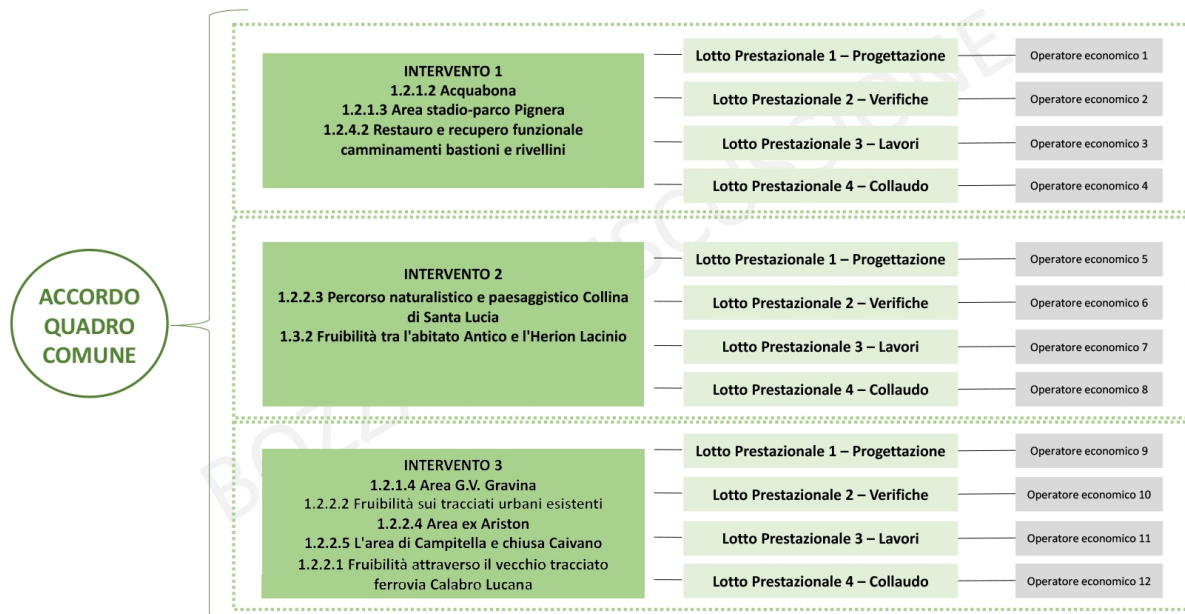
ACCORDO QUADRO COMUNE

INTERVENTO 1
1.2.1.2 Acquabona
1.2.1.3 Area stadio-parco Pignera
1.2.4.2 Restauro e recupero funzionale camminamenti bastioni e rivellini

Lotto Prestazionale 1 – Progettazione
Operatore economico 1
Lotto Prestazionale 2 – Verifiche
Operatore economico 2
Lotto Prestazionale 3 – Lavori
Operatore economico 3
Lotto Prestazionale 4 – Collaudo
Operatore economico 4

INTERVENTO 2
1.2.2.3 Percorso naturalistico e paesaggistico Collina di Santa Lucia
1.3.2 Fruibilità tra l'abitato Antico e l'Herion Lacinio

Lotto Prestazionale 1 – Progettazione
Operatore economico 5
Lotto Prestazionale 2 – Verifiche
Operatore economico 6
Lotto Prestazionale 3 – Lavori
Operatore economico 7
Lotto Prestazionale 4 – Collaudo
Operatore economico 8

INTERVENTO 3
1.2.1.4 Area G.V. Gravina
1.2.2.2 Fruibilità sui tracciati urbani esistenti
1.2.2.4 Area ex Ariston
1.2.2.5 L'area di Campitella e chiusa Caivano
1.2.2.1 Fruibilità attraverso il vecchio tracciato ferrovia Calabro Lucana

Lotto Prestazionale 1 – Progettazione
Operatore economico 9
Lotto Prestazionale 2 – Verifiche
Operatore economico 10
Lotto Prestazionale 3 – Lavori
Operatore economico 11
Lotto Prestazionale 4 – Collaudo
Operatore economico 12

BOZZA IN DISCUSSIONE